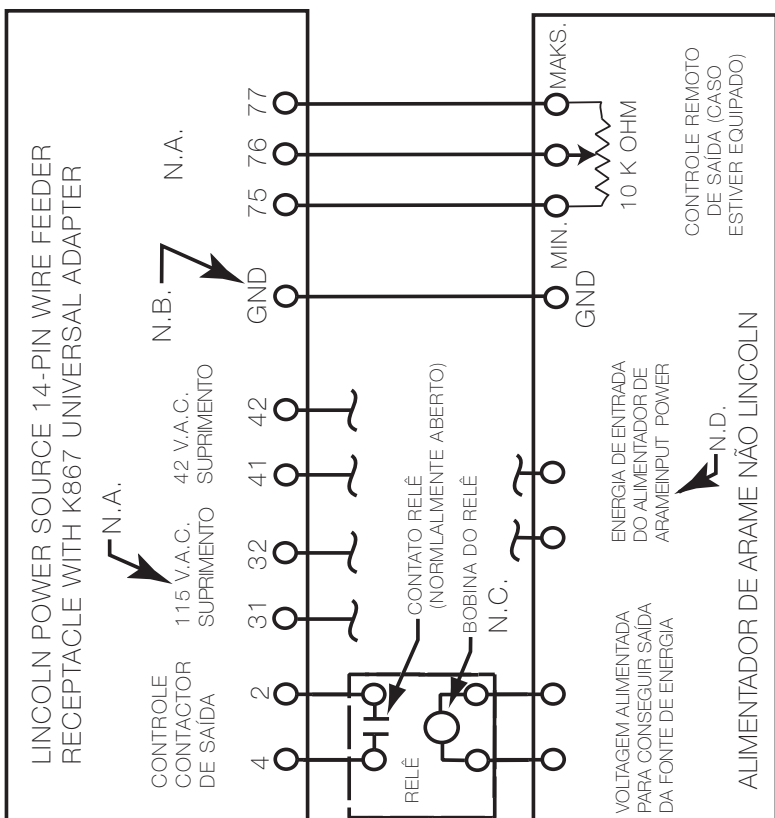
LINCOLN POWER SOURCE 14-PIN WIRE FEEDER RECEPTACLE WITH K867 UNIVERSAL ADAPTER

N.A.

N.B.

N.A.

115 V.A.C. SUPRIMENTO

42 V.A.C. SUPRIMENTO

CONTROLE CONTACTOR DE SAÍDA

77
76
75
GND
42
41
32
31
2
4

CONTATO RELÊ (NORMLALMENTE ABERTO)

BOBINA DO RELÊ

N.C.

RELÊ

MAKS.

10 K OHM

MIN.

GND

CONTROLE REMOTO DE SAÍDA (CASO ESTIVER EQUIPADO)

ENERGIA DE ENTRADA DO ALIMENTADOR DE ARAMEINPUT POWER

N.D.

VOLTAGEM ALIMENTADA PARA CONSEGUIR SAÍDA DA FONTE DE ENERGIA

ALIMENTADOR DE ARAME NÃO LINCOLN